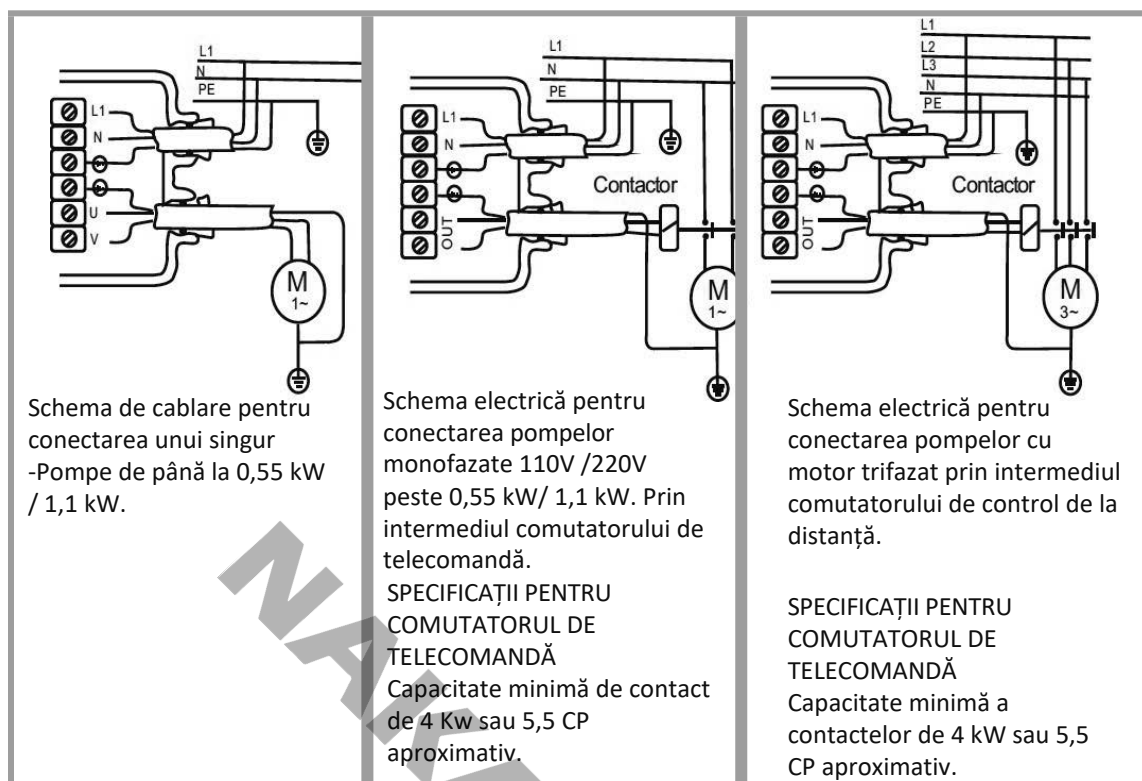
L1
N
PE
L1
N
U
V
M
1~

Schema de cablare pentru conectarea unui singur -Pompe de până la 0,55 kW / 1,1 kW.

L1
N
PE
L1
N
OUT
Contactor
M
1~

Schema electrică pentru conectarea pompelor monofazate 110V /220V peste 0,55 kW/ 1,1 kW. Prin intermediul comutatorului de telecomandă.
SPECIFICAȚII PENTRU COMUTATORUL DE TELECOMANDĂ
Capacitate minimă de contact de 4 Kw sau 5,5 CP aproximativ.

L1
L2
L3
N
PE
L1
N
OUT
Contactor
M
3~

Schema electrică pentru conectarea pompelor cu motor trifazat prin intermediul comutatorului de control de la distanță.

SPECIFICAȚII PENTRU COMUTATORUL DE TELECOMANDĂ
Capacitate minimă a contactelor de 4 kW sau 5,5 CP aproximativ.

NAK